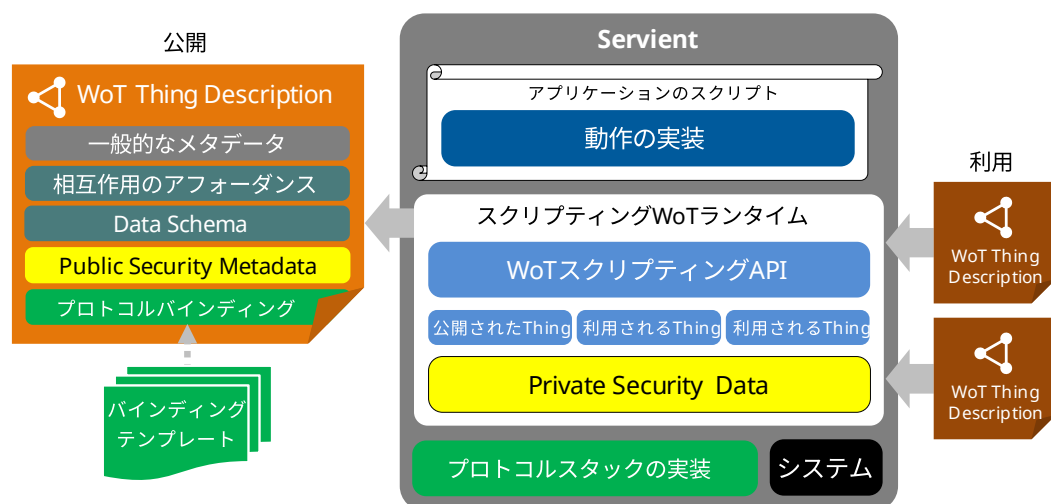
公開

WoT Thing Description

一般的なメタデータ

相互作用のアフォーダンス

Data Schema

Public Security Metadata

プロトコルバインディング

バインディング
テンプレート

Servient

アプリケーションのスクリプト

動作の実装

スクリプティングWoTランタイム

WoTスクリプティングAPI

公開されたThing

利用されるThing

利用されるThing

Private Security Data

プロトコルスタックの実装

システム

利用

WoT Thing Description

WoT Thing Description